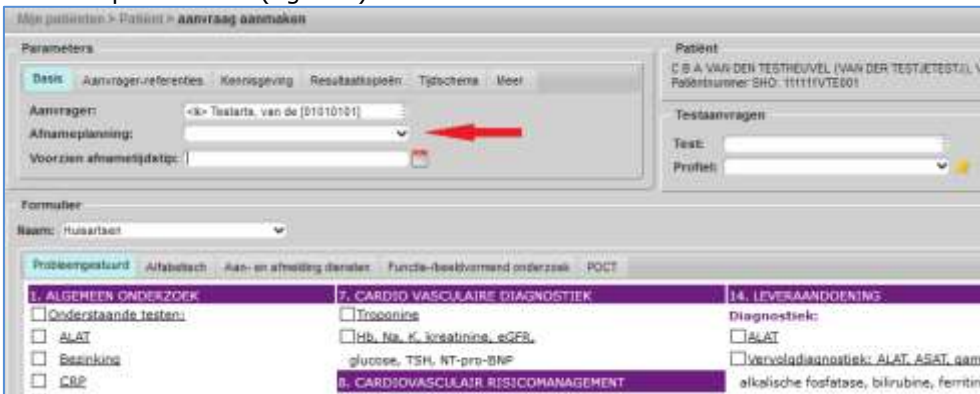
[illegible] (figuur)

Mijn patienten > Patient > aanvraag aanmaken

Parameters

Basis | Aanvrager-referenties | Kennisgeving | Resultaatkopieën | Tijdschema | Meer

Aanvrager: <ik> Testarts, van de [01010101]

Afnameplanning:

Voorzien afnametijdstip:

Patient

C B A VAN DEN TESTHEUVEL (VAN DER TESTJETESTJ), V
Patientnummer SHO: 111111VTE001

Testaanvragen

Test:

Profiel:

Formulier

Naam: Huisartsen

Probleemgestuurd | Alfabetisch | Aan- en afmelding diensten | Functie-/beeldvormend onderzoek | POCT

1. ALGEMEEN ONDERZOEK
☐ Onderstaande testen:
☐ ALAT
☐ Bezinking
☐ CRP

7. CARDIO VASCULAIRE DIAGNOSTIEK
☐ Troponine
☐ Hb, Na, K, kreatinine, eGFR, glucose, TSH, NT-pro-BNP

8. CARDIOVASCULAIR RISICOMANAGEMENT

14. LEVERAANDOENING
Diagnostiek:
☐ ALAT
☐ Vervolgdiagnostiek: ALAT, ASAT, gam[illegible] alkalische fosfatase, bilirubine, ferritin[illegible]